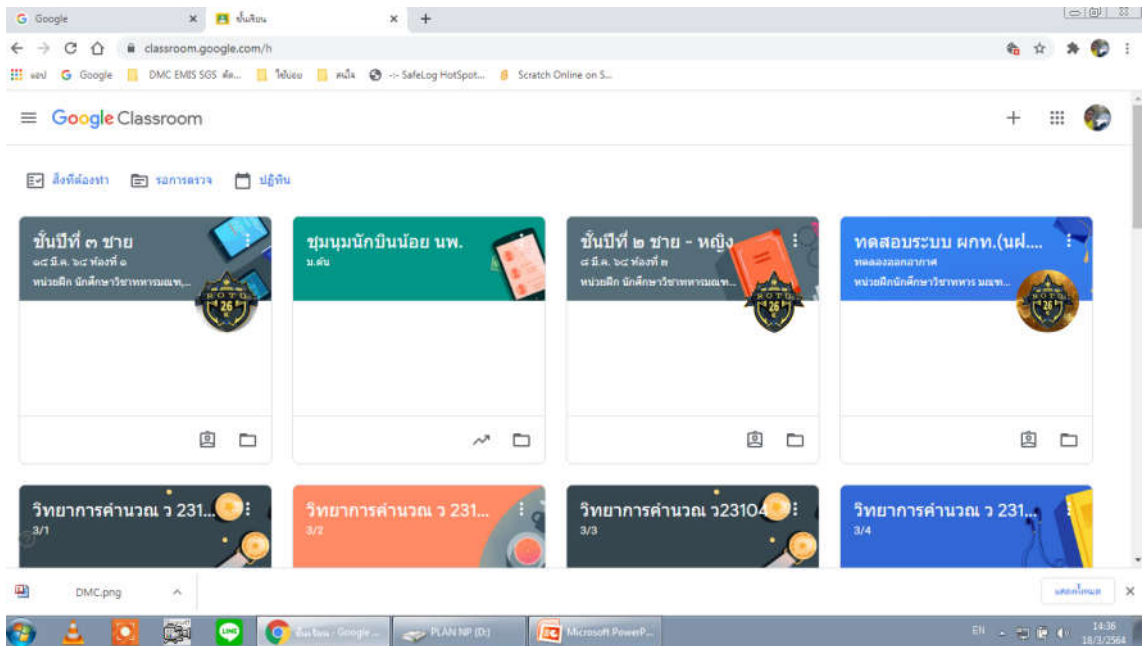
G Google ×
ชั้นเรียน ×
+

classroom.google.com/h

แอป Google DMC EMIS SGS ต้อ... ไซโปย หนัง -:- SafeLog HotSpot... Scratch Online on S...

Google Classroom

สิ่งที่ต้องทำ รอการตรวจ ปฏิทิน

ชั้นปีที่ ๓ ชาย
๑๘ มี.ค. ๖๔ ห้องที่ ๑
หน่วยฝึก นักศึกษาวิชาทหารมณฑ...

ROTC 26

ชุมนุมนักบินน้อย นพ.
ม.ต้น

ชั้นปีที่ ๒ ชาย - หญิง
๔ มี.ค. ๖๔ ห้องที่ ๒
หน่วยฝึก นักศึกษาวิชาทหารมณฑ...

ROTC 26

ทดสอบระบบ ผกท.(นฝ....
ทดลองออกอากาศ
หน่วยฝึกนักศึกษาวิชาทหาร มณฑ...

วิทยาการคำนวณ ว 231...
3/1

วิทยาการคำนวณ ว 231...
3/2

วิทยาการคำนวณ ว23104...
3/3

วิทยาการคำนวณ ว 231...
3/4

DMC.png

แสดงทั้งหมด

ชั้นเรียน - Google ...
PLAN NP (D:)
Microsoft PowerP...
EN
14:36
18/3/2564